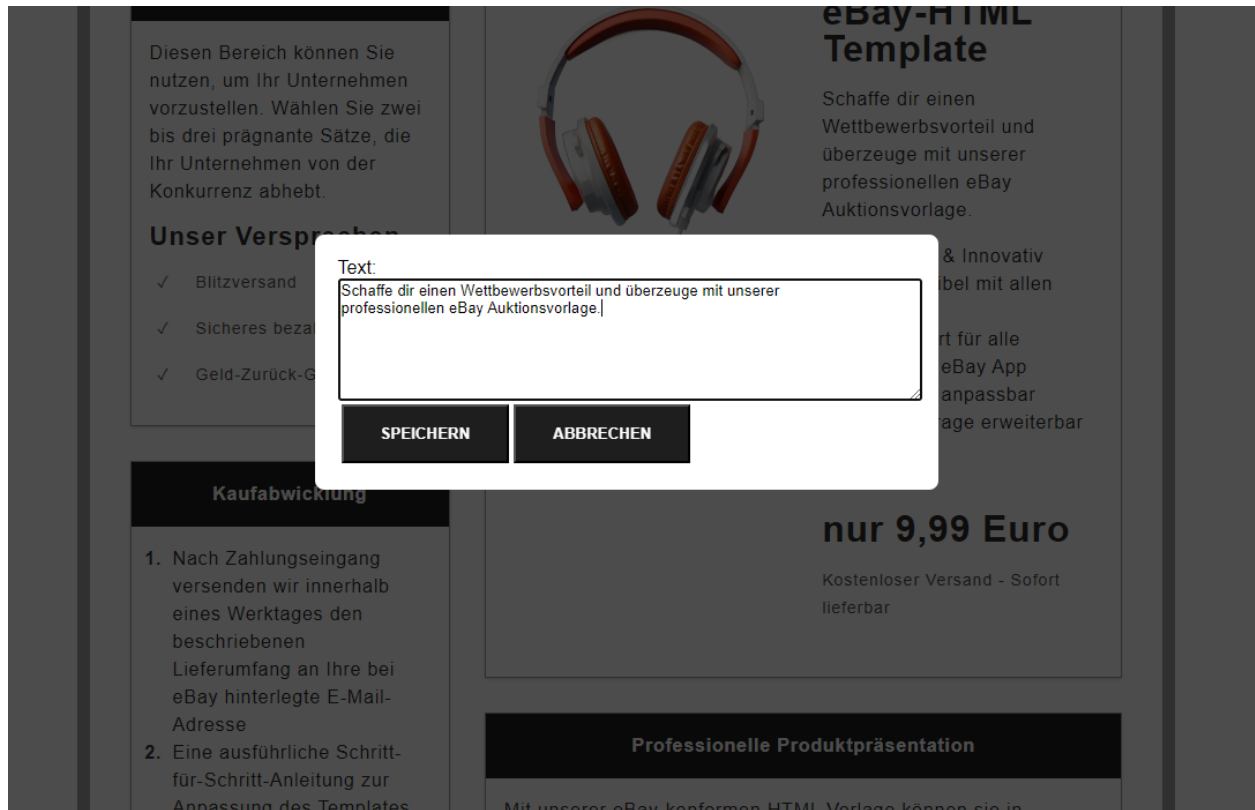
Diesen Bereich können Sie nutzen, um Ihr Unternehmen vorzustellen. Wählen Sie zwei bis drei prägnante Sätze, die Ihr Unternehmen von der Konkurrenz abhebt.

Unser Versprechen

✓ Blitzversand

✓ Sicheres bezal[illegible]

✓ Geld-Zurück-G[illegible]

Kaufabwicklung

1. Nach Zahlungseingang versenden wir innerhalb eines Werktages den beschriebenen Lieferumfang an Ihre bei eBay hinterlegte E-Mail-Adresse
2. Eine ausführliche Schritt-für-Schritt-Anleitung zur Anpassung des Templates

eBay-HTML Template

Schaffe dir einen Wettbewerbsvorteil und überzeuge mit unserer professionellen eBay Auktionsvorlage.

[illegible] & Innovativ
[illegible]ibel mit allen
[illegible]rt für alle
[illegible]eBay App
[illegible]anpassbar
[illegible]rage erweiterbar

nur 9,99 Euro

Kostenloser Versand - Sofort lieferbar

Professionelle Produktpräsentation

Mit unserer eBay konformen HTML Vorlage können sie in

Text:

Schaffe dir einen Wettbewerbsvorteil und überzeuge mit unserer professionellen eBay Auktionsvorlage.

SPEICHERN

ABBRECHEN